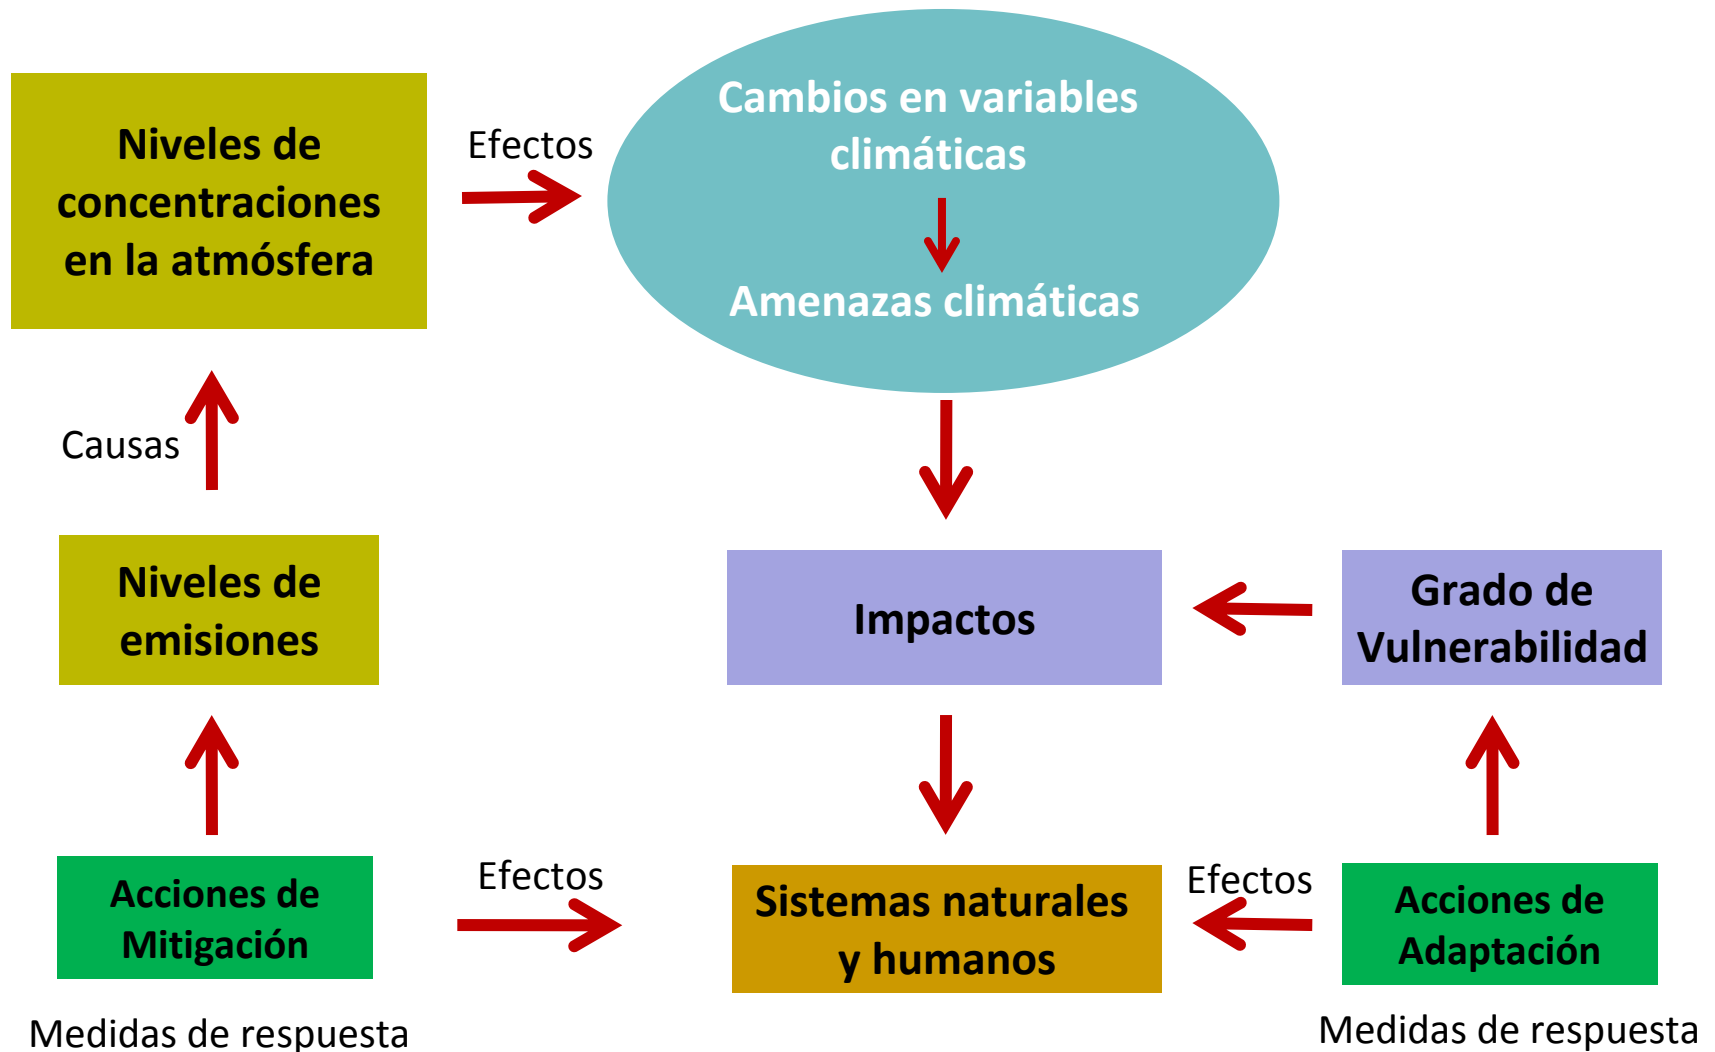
Niveles de concentraciones en la atmósfera

Efectos

Cambios en variables climáticas

Amenazas climáticas

Causas

Niveles de emisiones

Impactos

Grado de Vulnerabilidad

Acciones de Mitigación

Efectos

Sistemas naturales y humanos

Efectos

Acciones de Adaptación

Medidas de respuesta

Medidas de respuesta